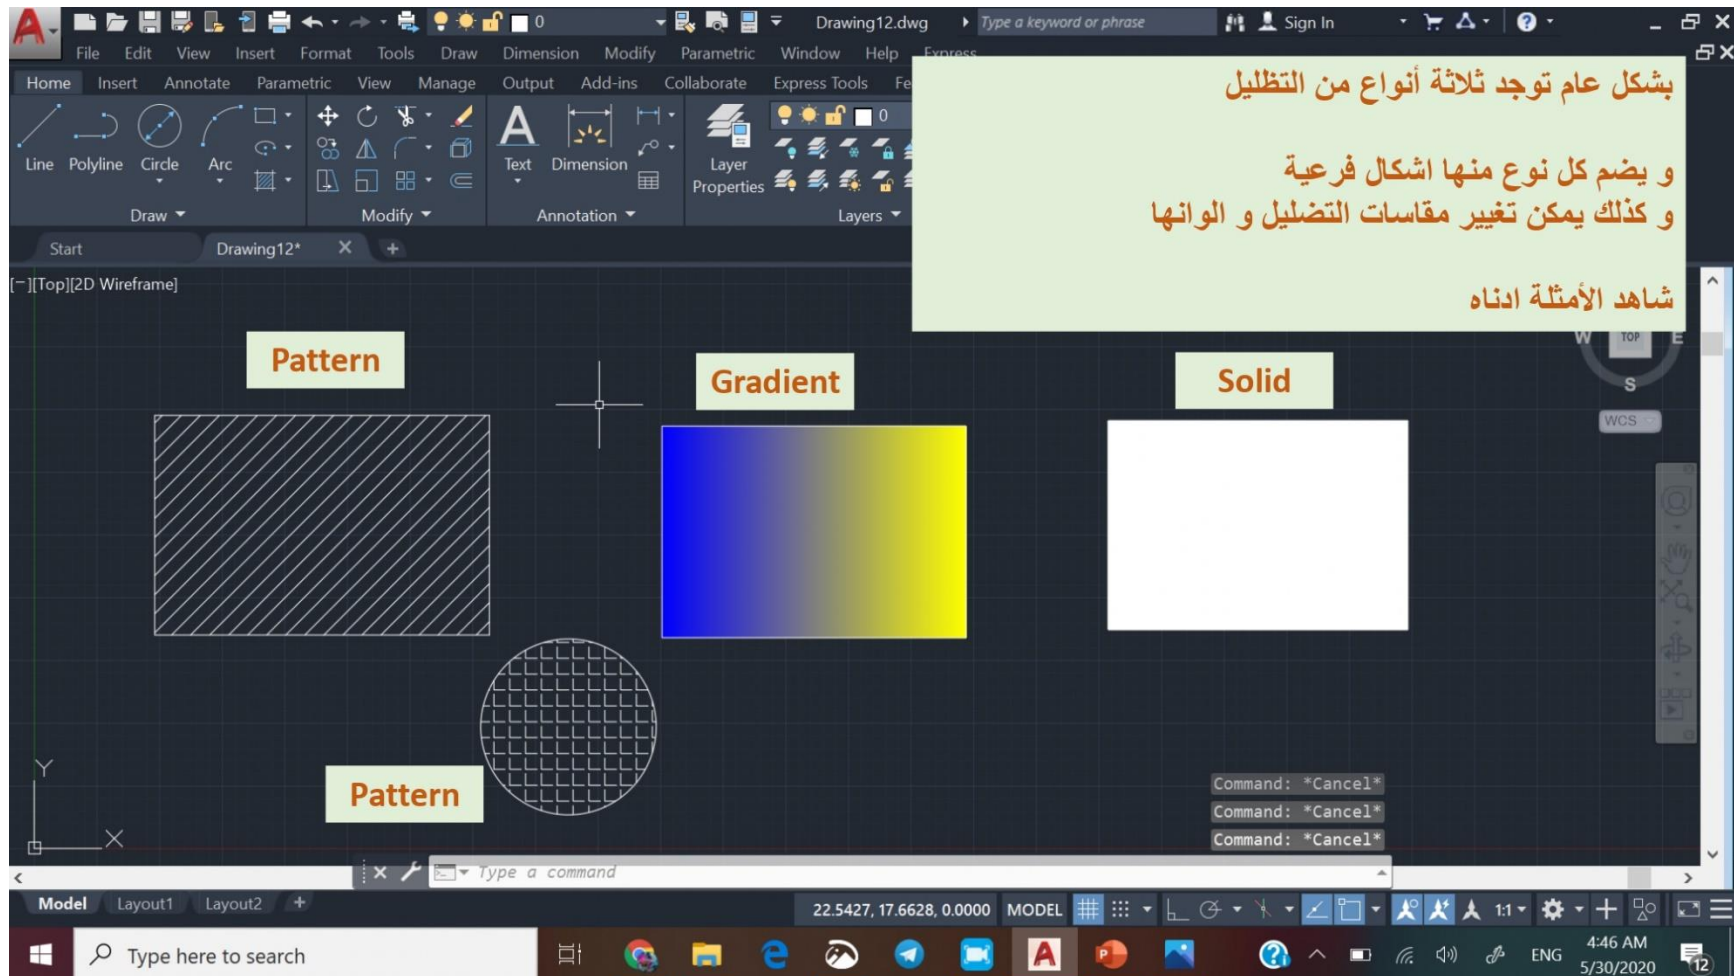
Drawing12.dwg
Type a keyword or phrase
Sign In
File Edit View Insert Format Tools Draw Dimension Modify Parametric Window Help Express
Home Insert Annotate Parametric View Manage Output Add-ins Collaborate Express Tools Fe
Line Polyline Circle Arc
Draw
Modify
Text Dimension
Annotation
Layer Properties
Layers
Start Drawing12*
[−][Top][2D Wireframe]

بشكل عام توجد ثلاثة أنواع من التظليل

و يضم كل نوع منها اشكال فرعية
و كذلك يمكن تغيير مقاسات التضليل و الوانها

شاهد الأمثلة ادناه

Pattern
Gradient
Solid
Pattern
W TOP E
S
WCS
Command: *Cancel*
Command: *Cancel*
Command: *Cancel*
Type a command
Model Layout1 Layout2
22.5427, 17.6628, 0.0000 MODEL
1:1
Type here to search
ENG
4:46 AM
5/30/2020
12